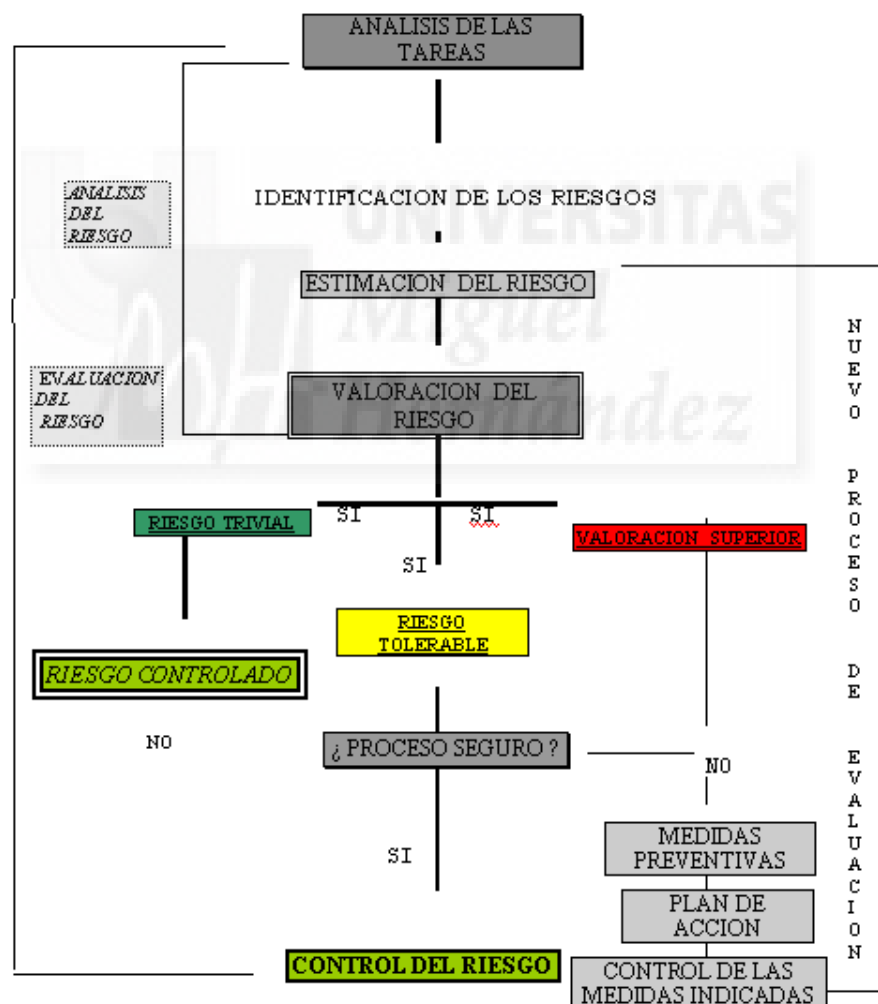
ANALISIS DE LAS TAREAS

ANALISIS DEL RIESGO

IDENTIFICACION DE LOS RIESGOS

ESTIMACION DEL RIESGO

EVALUACION DEL RIESGO

VALORACION DEL RIESGO

NUEVO PROCESO DE EVALUACION

SI

SI

SI

RIESGO TRIVIAL

VALORACION SUPERIOR

RIESGO TOLERABLE

RIESGO CONTROLADO

NO

¿ PROCESO SEGURO ?

NO

SI

MEDIDAS PREVENTIVAS

PLAN DE ACCION

CONTROL DEL RIESGO

CONTROL DE LAS MEDIDAS INDICADAS